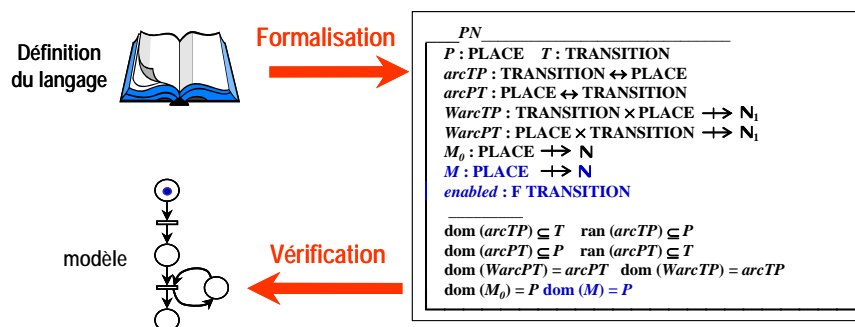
Définition du langage

Formalisation

PN
$P$ : PLACE   $T$ : TRANSITION
$arcTP$ : TRANSITION $\leftrightarrow$ PLACE
$arcPT$ : PLACE $\leftrightarrow$ TRANSITION
$WarcTP$ : TRANSITION $\times$ PLACE $\nrightarrow \mathbb{N}_1$
$WarcPT$ : PLACE $\times$ TRANSITION $\nrightarrow \mathbb{N}_1$
$M_0$ : PLACE $\nrightarrow \mathbb{N}$
$M$ : PLACE $\nrightarrow \mathbb{N}$
$enabled$ : F TRANSITION

dom ($arcTP$) $\subseteq T$   ran ($arcTP$) $\subseteq P$
dom ($arcPT$) $\subseteq P$   ran ($arcPT$) $\subseteq T$
dom ($WarcPT$) = $arcPT$   dom ($WarcTP$) = $arcTP$
dom ($M_0$) = $P$ dom ($M$) = $P$

modèle

Vérification